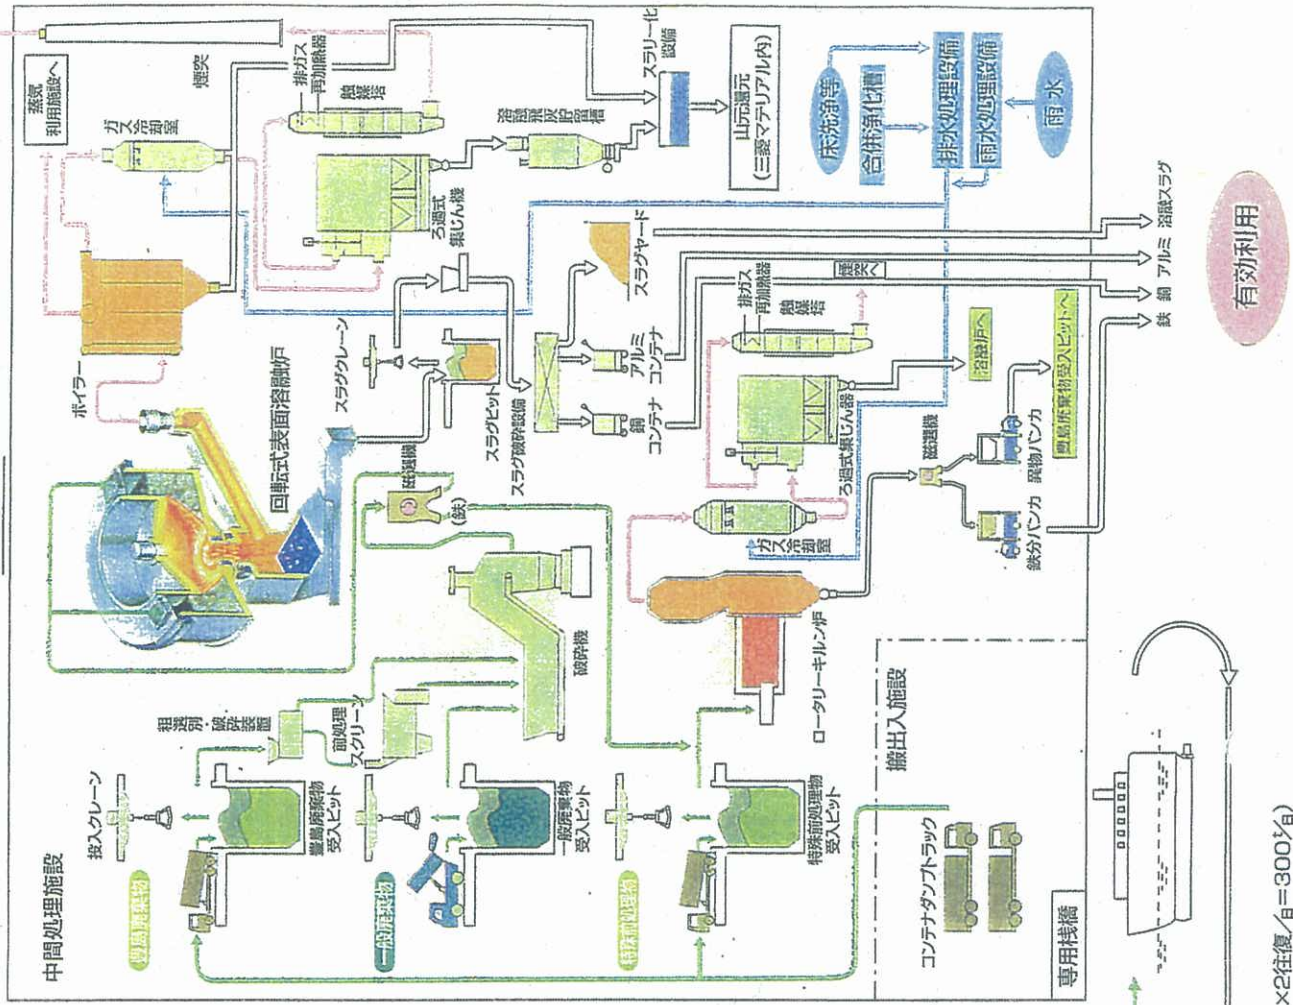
中間処理施設

投入クレーン

豊島廃棄物

豊島廃棄物受入ピット

粗選別・破砕装置

前処理スクリーン

一般廃棄物

一般廃棄物受入ピット

特殊前処理物

特殊前処理物受入ピット

破砕機

回転式表面溶融炉

ボイラー

ガス冷却室

蒸気利用施設へ

煙突

排ガス再加熱器

触媒塔

ろ過式集じん機

溶融飛灰貯留槽

スラリー化設備

山元還元（三菱マテリアル内）

床洗浄等

合併浄化槽

排水処理設備

雨水処理設備

雨水

スラグクレーン

スラグピット

スラグ破砕設備

アルミコンテナ

銅コンテナ

スラグヤード

磁選機

（鉄）

ガス冷却室

ろ過式集じん器

排ガス再加熱器

触媒塔

煙突へ

溶融炉へ

豊島廃棄物受入ピットへ

磁選機

廃物バンカ

鉄分バンカ

ロータリーキルン炉

鉄　銅　アルミ　溶融スラグ

有効利用

搬出入施設

コンテナダンプトラック

専用桟橋

×2往復／日＝300t/日